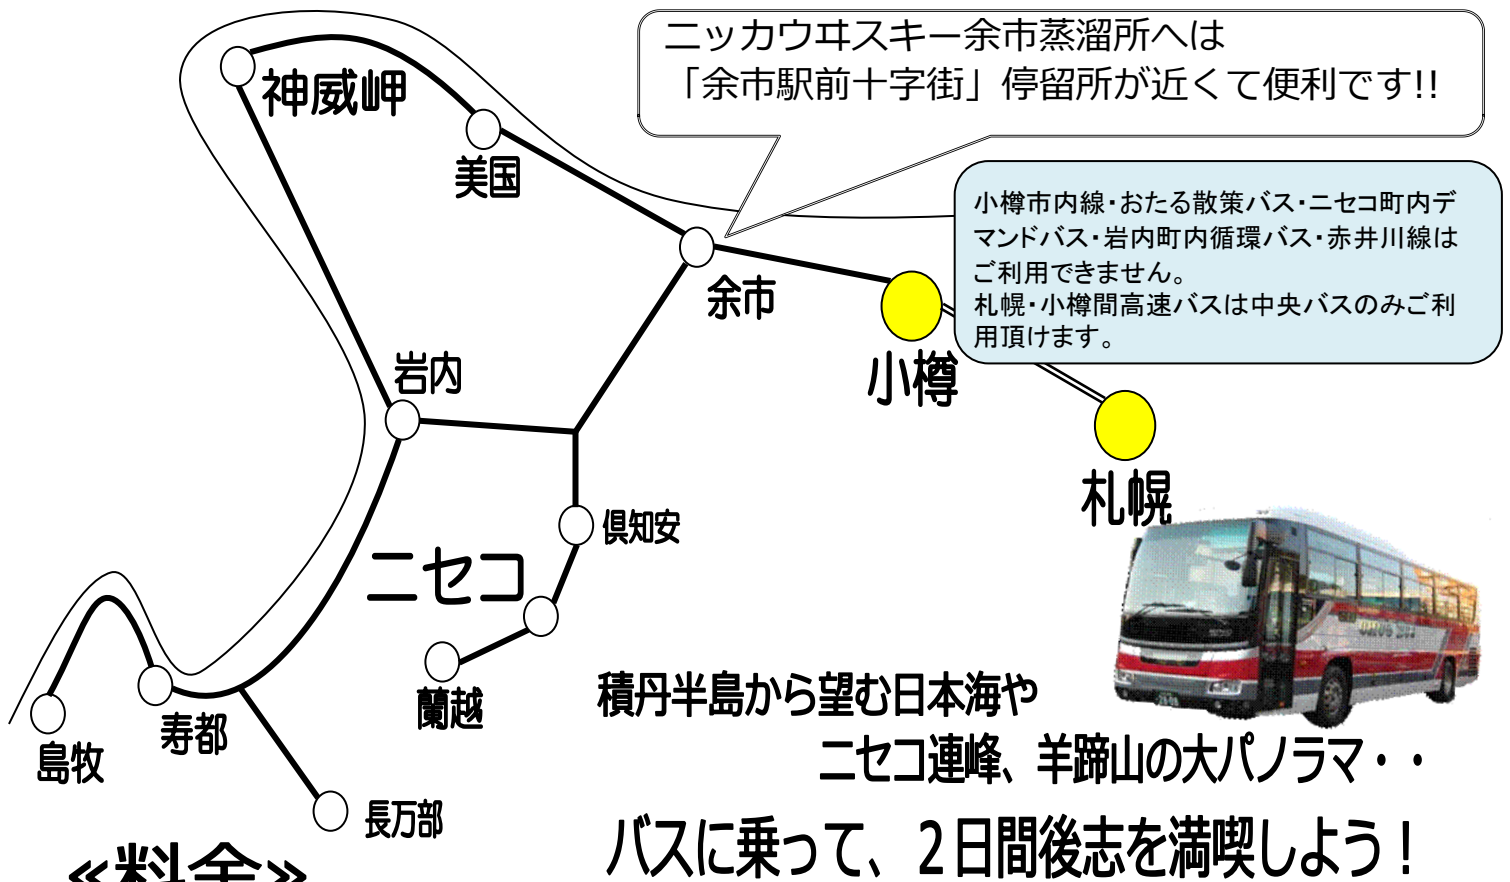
ニッカウヰスキー余市蒸溜所へは
「余市駅前十字街」停留所が近くて便利です!!

小樽市内線・おたる散策バス・ニセコ町内デマンドバス・岩内町内循環バス・赤井川線はご利用できません。
札幌・小樽間高速バスは中央バスのみご利用頂けます。

神威岬
美国
余市
小樽
札幌
岩内
倶知安
ニセコ
蘭越
寿都
島牧
長万部

積丹半島から望む日本海や
ニセコ連峰、羊蹄山の大パノラマ・・
バスに乗って、2日間後志を満喫しよう!

«料金»